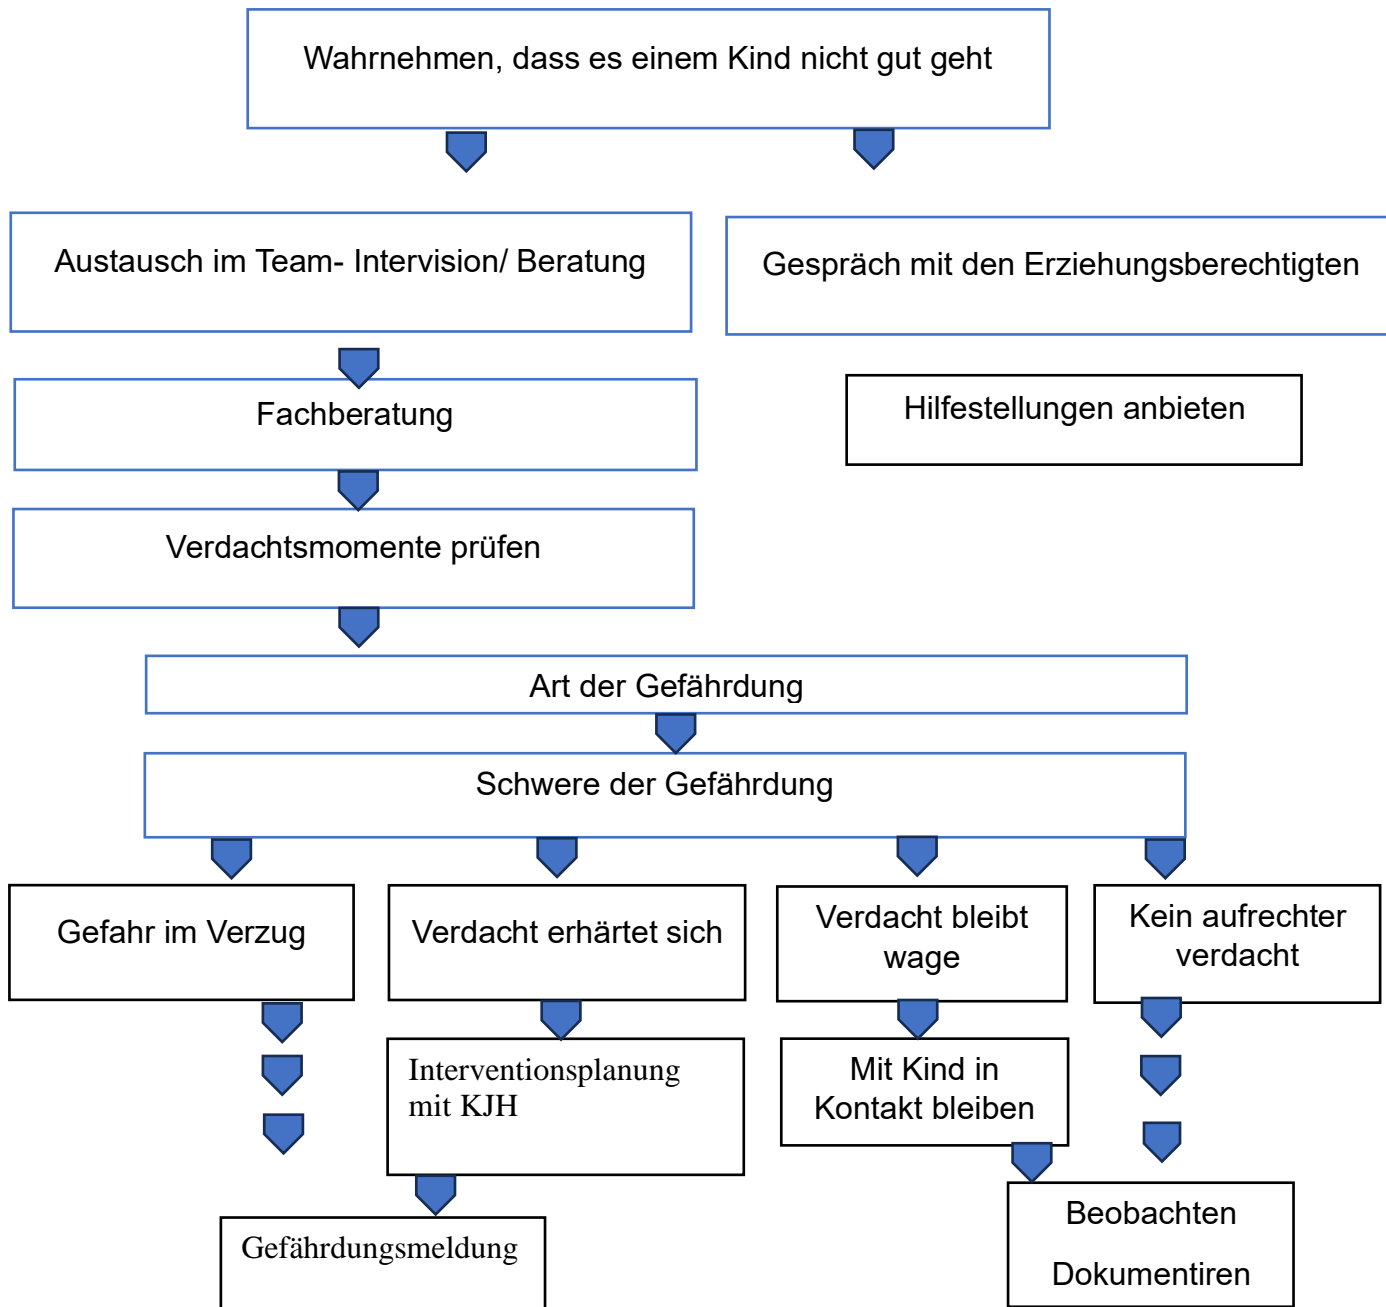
Wahrnehmen, dass es einem Kind nicht gut geht

Austausch im Team- Intervision/ Beratung

Gespräch mit den Erziehungsberechtigten

Fachberatung

Hilfestellungen anbieten

Verdachtsmomente prüfen

Art der Gefährdung

Schwere der Gefährdung

Gefahr im Verzug

Verdacht erhärtet sich

Verdacht bleibt wage

Kein aufrechter verdacht

Interventionsplanung mit KJH

Mit Kind in Kontakt bleiben

Gefährdungsmeldung

Beobachten

Dokumentiren